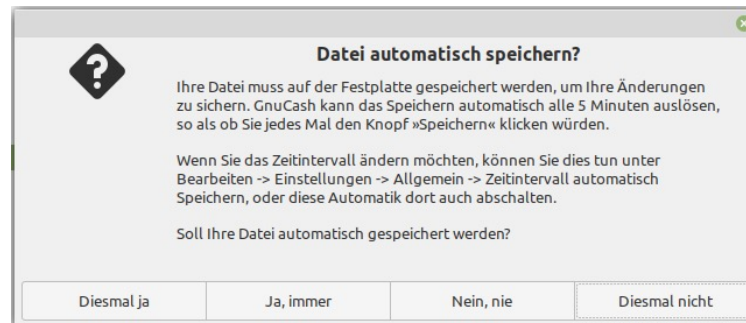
Datei automatisch speichern?

Ihre Datei muss auf der Festplatte gespeichert werden, um Ihre Änderungen zu sichern. GnuCash kann das Speichern automatisch alle 5 Minuten auslösen, so als ob Sie jedes Mal den Knopf »Speichern« klicken würden.

Wenn Sie das Zeitintervall ändern möchten, können Sie dies tun unter Bearbeiten -> Einstellungen -> Allgemein -> Zeitintervall automatisch Speichern, oder diese Automatik dort auch abschalten.

Soll Ihre Datei automatisch gespeichert werden?

Diesmal ja | Ja, immer | Nein, nie | Diesmal nicht